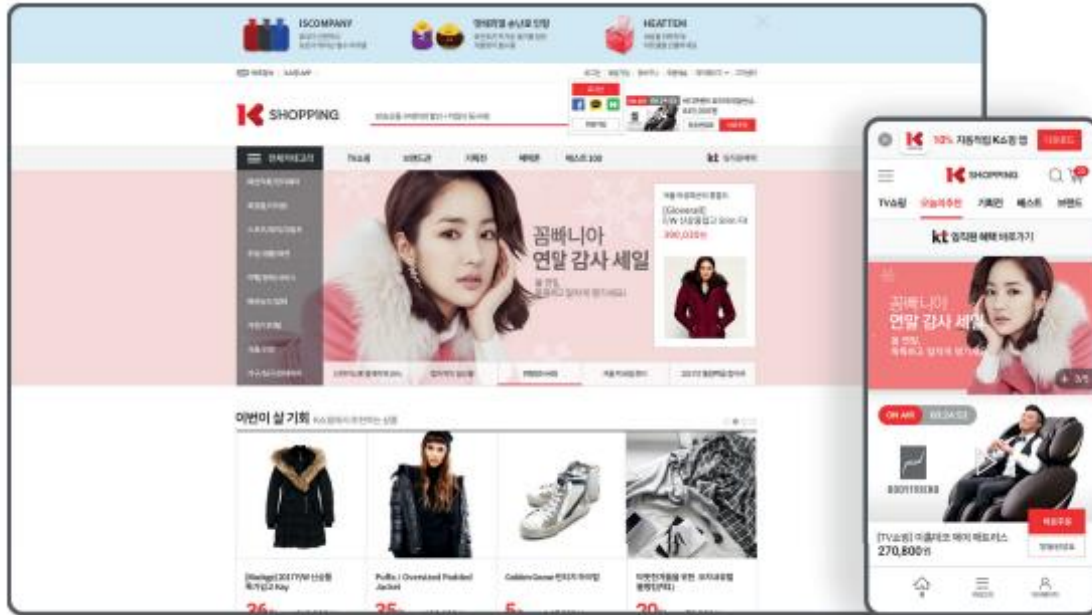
ISCOMPANY

HEATTEM

K SHOPPING

TV쇼핑

기획전

베스트100

kt

[Gioseart]
390,000원

꼼빠니아
연말 감사 세일

이번이 살 기회

[Nalige] 2017F/W 신상품

Polka / Oversized Padded Jacket

Golden Goose

26%

35%

5%

20%

K 10% 자동적립 K쇼핑 앱

K SHOPPING

TV쇼핑 오늘의추천 기획전 베스트 브랜드

kt 임직원 혜택 바로가기

꼼빠니아
연말 감사 세일

ON AIR

BODYFRIEND

[TV쇼핑] 바디프랜드 메디컬 안마의자
270,800원